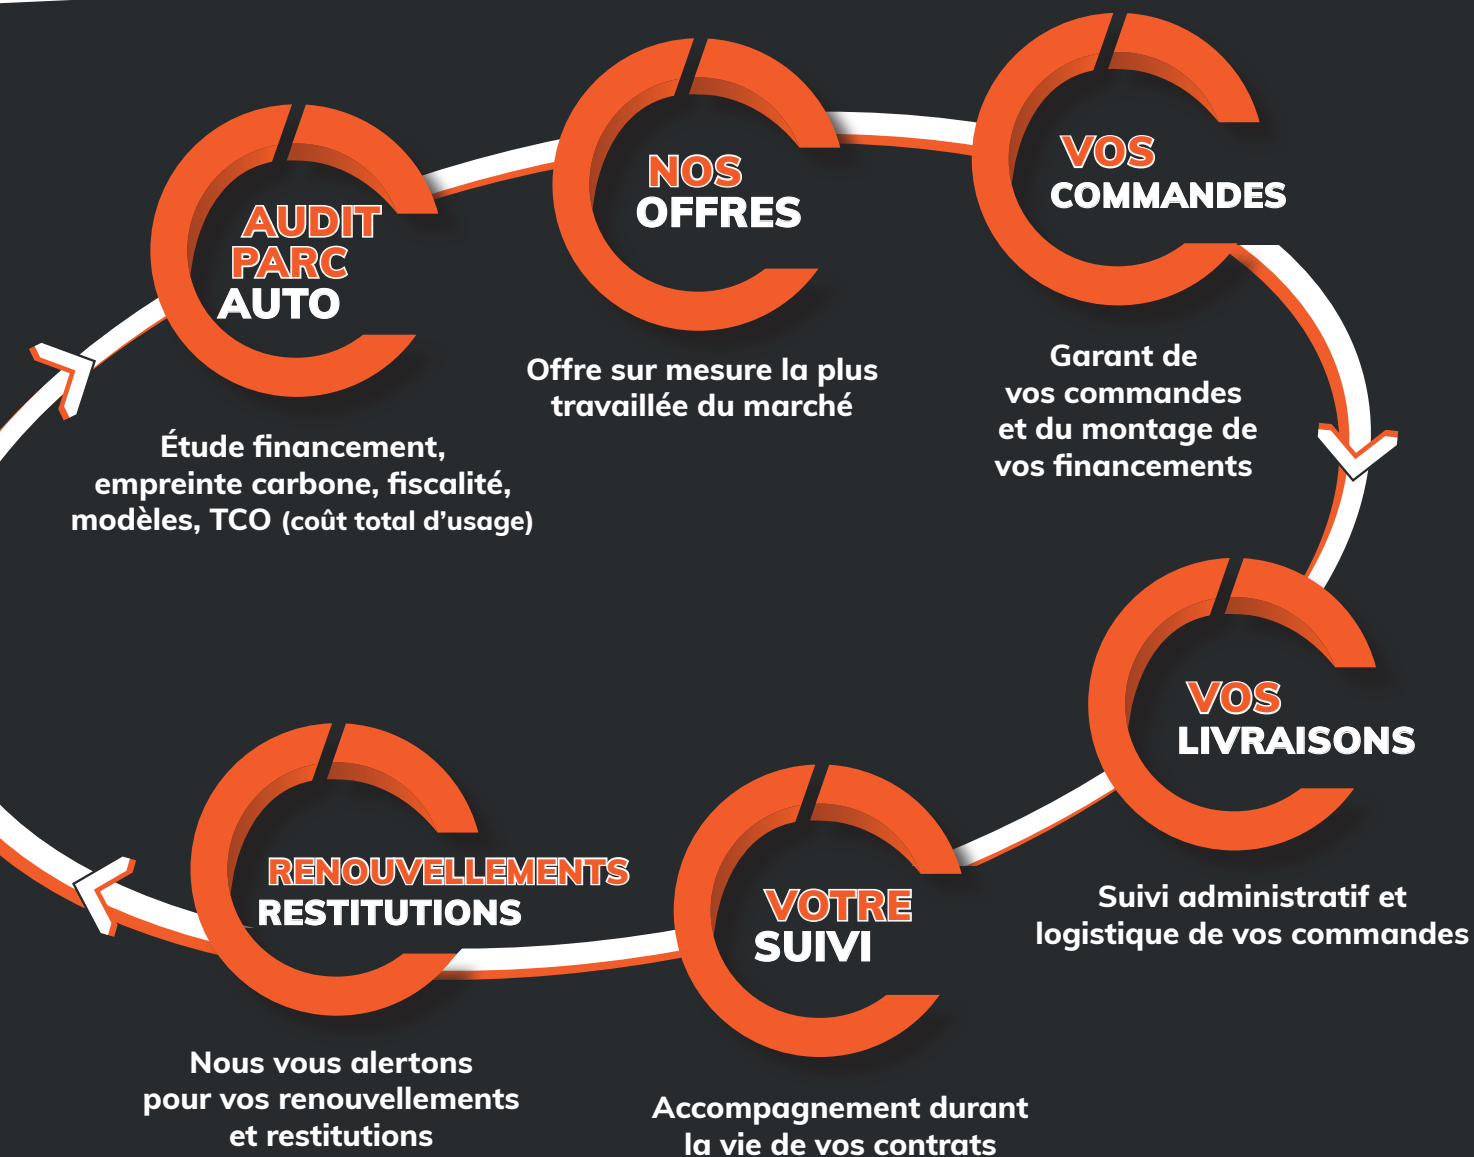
AUDIT
PARC
AUTO

Étude financement, empreinte carbone, fiscalité, modèles, TCO (coût total d'usage)

NOS
OFFRES

Offre sur mesure la plus travaillée du marché

VOS
COMMANDES

Garant de vos commandes et du montage de vos financements

VOS
LIVRAISONS

Suivi administratif et logistique de vos commandes

VOTRE
SUIVI

Accompagnement durant la vie de vos contrats

RENOUVELLEMENTS
RESTITUTIONS

Nous vous alertons pour vos renouvellements et restitutions